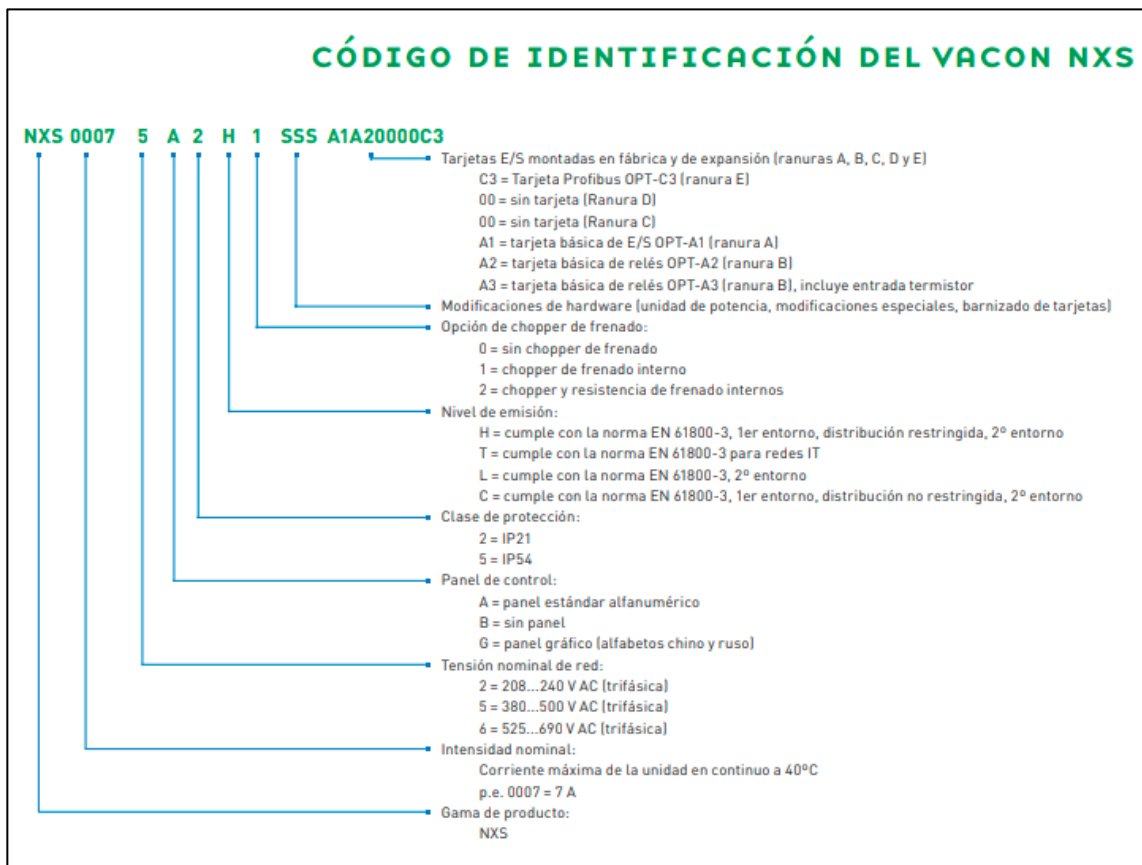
CÓDIGO DE IDENTIFICACIÓN DEL VACON NXS

NXS 0007 5 A 2 H 1 SSS A1A20000C3

Tarjetas E/S montadas en fábrica y de expansión (ranuras A, B, C, D y E)
C3 = Tarjeta Profibus OPT-C3 (ranura E)
00 = sin tarjeta (Ranura D)
00 = sin tarjeta (Ranura C)
A1 = tarjeta básica de E/S OPT-A1 (ranura A)
A2 = tarjeta básica de relés OPT-A2 (ranura B)
A3 = tarjeta básica de relés OPT-A3 (ranura B), incluye entrada termistor

Modificaciones de hardware (unidad de potencia, modificaciones especiales, barnizado de tarjetas)

Opción de chopper de frenado:
0 = sin chopper de frenado
1 = chopper de frenado interno
2 = chopper y resistencia de frenado internos

Nivel de emisión:
H = cumple con la norma EN 61800-3, 1er entorno, distribución restringida, 2º entorno
T = cumple con la norma EN 61800-3 para redes IT
L = cumple con la norma EN 61800-3, 2º entorno
C = cumple con la norma EN 61800-3, 1er entorno, distribución no restringida, 2º entorno

Clase de protección:
2 = IP21
5 = IP54

Panel de control:
A = panel estándar alfanumérico
B = sin panel
G = panel gráfico (alfabetos chino y ruso)

Tensión nominal de red:
2 = 208...240 V AC (trifásica)
5 = 380...500 V AC (trifásica)
6 = 525...690 V AC (trifásica)

Intensidad nominal:
Corriente máxima de la unidad en continuo a 40ºC
p.e. 0007 = 7 A

Gama de producto:
NXS